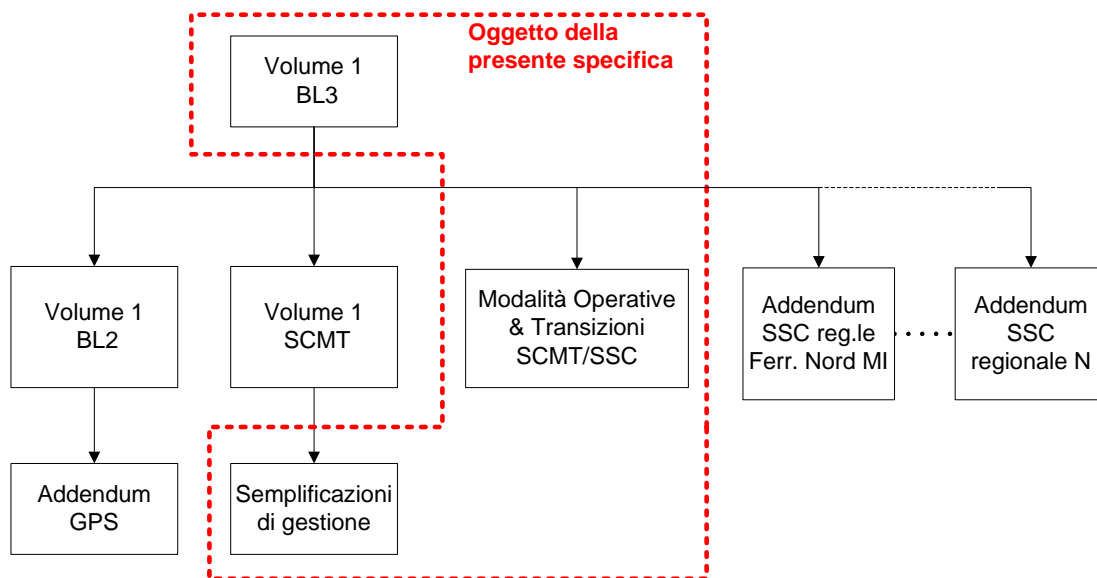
Oggetto della presente specifica

Volume 1 BL3

Volume 1 BL2

Volume 1 SCMT

Modalità Operative & Transizioni SCMT/SSC

Addendum SSC reg.le Ferr. Nord MI

Addendum SSC regionale N

Addendum GPS

Semplificazioni di gestione